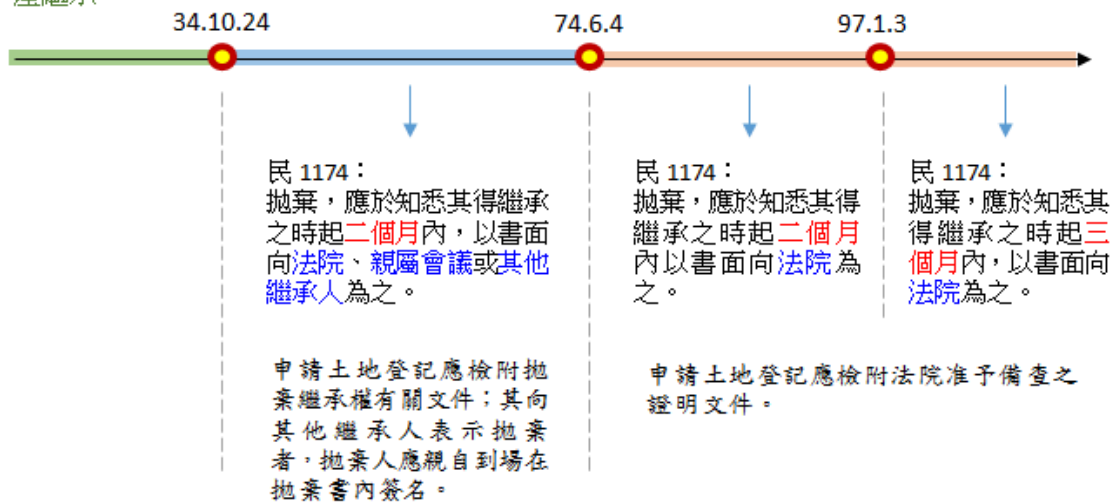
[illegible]

34.10.24

74.6.4

97.1.3

民 1174：
拋棄，應於知悉其得繼承之時起二個月內，以書面向法院、親屬會議或其他繼承人為之。

民 1174：
拋棄，應於知悉其得繼承之時起二個月內以書面向法院為之。

民 1174：
拋棄，應於知悉其得繼承之時起三個月內，以書面向法院為之。

申請土地登記應檢附拋棄繼承權有關文件；其向其他繼承人表示拋棄者，拋棄人應親自到場在拋棄書內簽名。

申請土地登記應檢附法院准予備查之證明文件。